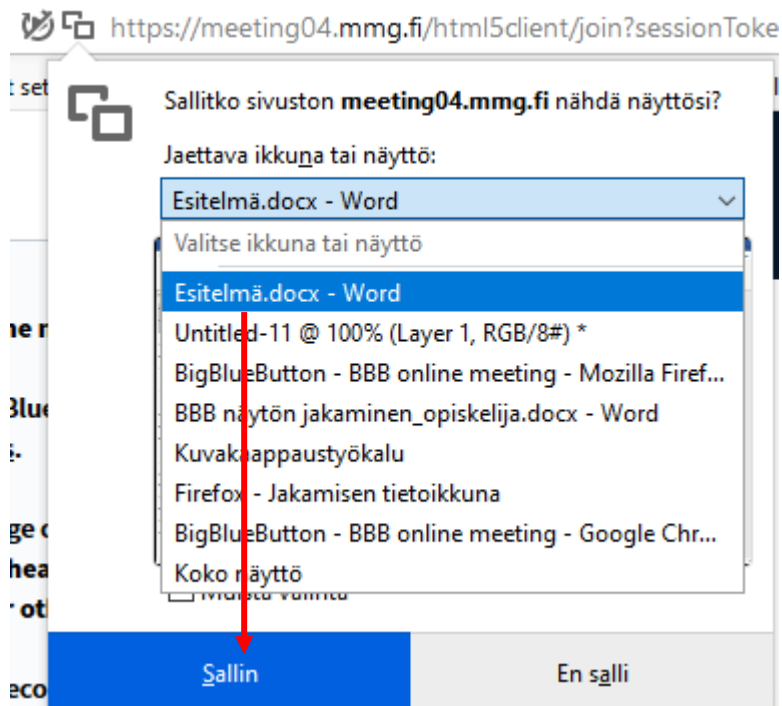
https://meeting04.mmg.fi/html5client/join?sessionToke

t set

Sallitko sivuston **meeting04.mmg.fi** nähdä näyttösi?

Jaettava ikkuna tai näyttö:

Esitelmä.docx - Word

Valitse ikkuna tai näyttö

Esitelmä.docx - Word

Untitled-11 @ 100% (Layer 1, RGB/8#) *

BigBlueButton - BBB online meeting - Mozilla Firef...

BBB näytön jakaminen_opiskelija.docx - Word

Kuvakaappaustyökalu

Firefox - Jakamisen tietoikkuna

BigBlueButton - BBB online meeting - Google Chr...

Koko näyttö

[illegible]

he n

Blue

ge c

hea

r ot

eco

Sallin

En salli